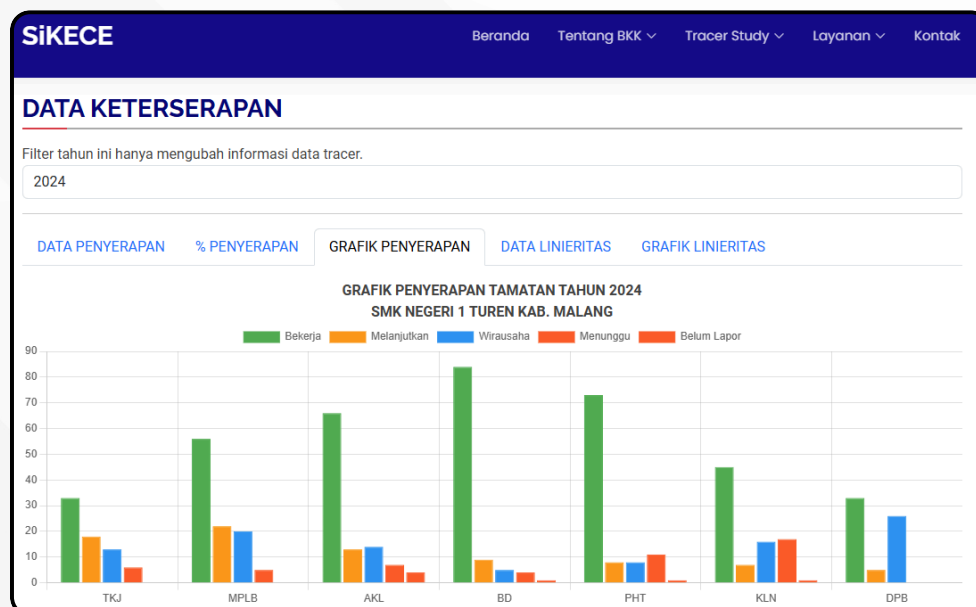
SiKECE

Beranda Tentang BKK Tracer Study Layanan Kontak

DATA KETERSERAPAN

Filter tahun ini hanya mengubah informasi data tracer.

2024

DATA PENYERAPAN % PENYERAPAN GRAFIK PENYERAPAN DATA LINIERITAS GRAFIK LINIERITAS

GRAFIK PENYERAPAN TAMATAN TAHUN 2024
SMK NEGERI 1 TUREN KAB. MALANG

Bekerja Melanjutkan Wirausaha Menunggu Belum Lapor

90
80
70
60
50
40
30
20
10
0

TKJ MPLB AKL BD PHT KLN DPB